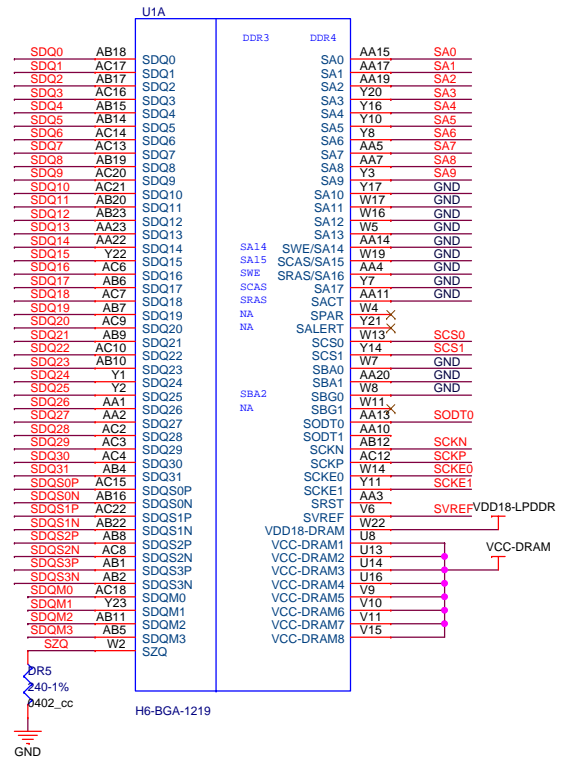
U1A

DDR3 DDR4

SDQ0 AB18 SDQ0
SDQ1 AC17 SDQ1
SDQ2 AB17 SDQ2
SDQ3 AC16 SDQ3
SDQ4 AB15 SDQ4
SDQ5 AB14 SDQ5
SDQ6 AC14 SDQ6
SDQ7 AC13 SDQ7
SDQ8 AB19 SDQ8
SDQ9 AC20 SDQ9
SDQ10 AC21 SDQ10
SDQ11 AB20 SDQ11
SDQ12 AB23 SDQ12
SDQ13 AA23 SDQ13
SDQ14 AA22 SDQ14
SDQ15 Y22 SDQ15
SDQ16 AC6 SDQ16
SDQ17 AB6 SDQ17
SDQ18 AC7 SDQ18
SDQ19 AB7 SDQ19
SDQ20 AC9 SDQ20
SDQ21 AB9 SDQ21
SDQ22 AC10 SDQ22
SDQ23 AB10 SDQ23
SDQ24 Y1 SDQ24
SDQ25 Y2 SDQ25
SDQ26 AA1 SDQ26
SDQ27 AA2 SDQ27
SDQ28 AC2 SDQ28
SDQ29 AC3 SDQ29
SDQ30 AC4 SDQ30
SDQ31 AB4 SDQ31
SDQS0P AC15 SDQS0P
SDQS0N AB16 SDQS0N
SDQS1P AC22 SDQS1P
SDQS1N AB22 SDQS1N
SDQS2P AB8 SDQS2P
SDQS2N AC8 SDQS2N
SDQS3P AB1 SDQS3P
SDQS3N AB2 SDQS3N
SDQM0 AC18 SDQM0
SDQM1 Y23 SDQM1
SDQM2 AB11 SDQM2
SDQM3 AB5 SDQM3
SZQ W2 SZQ

R5
240-1%
0402_cc

GND

SA14
SA15
SWE
SCAS
SRAS
NA
NA

SBA2
NA

SA0 AA15 SA0
SA1 AA17 SA1
SA2 AA19 SA2
SA3 Y20 SA3
SA4 Y16 SA4
SA5 Y10 SA5
SA6 Y8 SA6
SA7 AA5 SA7
SA8 AA7 SA8
SA9 Y3 SA9
SA10 Y17 GND
SA11 W17 GND
SA12 W16 GND
SA13 W5 GND
SWE/SA14 AA14 GND
SCAS/SA15 W19 GND
SRAS/SA16 AA4 GND
SA17 Y7 GND
SACT AA11 GND
SPAR W4
SALERT Y21
W13
SCS0 Y14 SCS0
SCS1 W7 SCS1
SBA0 AA20 GND
SBA1 W8 GND
SBG0 W11
SBG1 AA13 SODT0
SODT0 AA10
SODT1 AB12
SCKN AC12 SCKN
SCKP W14 SCKP
SCKE0 Y11 SCKE0
SCKE1 AA3 SCKE1
SRST V6
SVREF W22 SVREF
VDD18-DRAM U8 VDD18-LPDDR
VCC-DRAM1 U13
VCC-DRAM2 U14 VCC-DRAM
VCC-DRAM3 U16
VCC-DRAM4 V9
VCC-DRAM5 V10
VCC-DRAM6 V11
VCC-DRAM7 V15
VCC-DRAM8

H6-BGA-1219